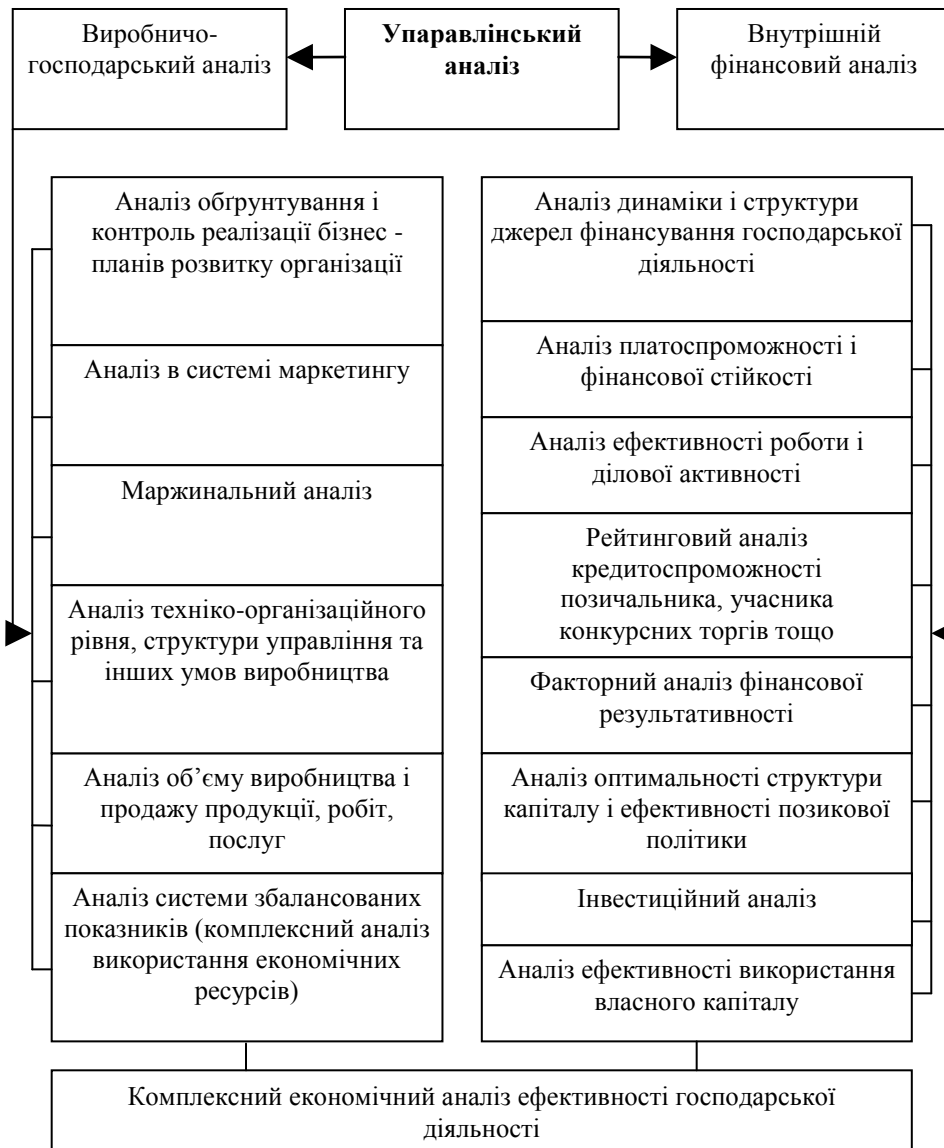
Виробничо-господарський аналіз

Управлінський аналіз

Внутрішній фінансовий аналіз

Аналіз обґрунтування і контроль реалізації бізнес - планів розвитку організації

Аналіз в системі маркетингу

Маржинальний аналіз

Аналіз техніко-організаційного рівня, структури управління та інших умов виробництва

Аналіз об'єму виробництва і продажу продукції, робіт, послуг

Аналіз системи збалансованих показників (комплексний аналіз використання економічних ресурсів)

Аналіз динаміки і структури джерел фінансування господарської діяльності

Аналіз платоспроможності і фінансової стійкості

Аналіз ефективності роботи і ділової активності

Рейтинговий аналіз кредитоспроможності позичальника, учасника конкурсних торгів тощо

Факторний аналіз фінансової результативності

Аналіз оптимальності структури капіталу і ефективності позикової політики

Інвестиційний аналіз

Аналіз ефективності використання власного капіталу

Комплексний економічний аналіз ефективності господарської діяльності